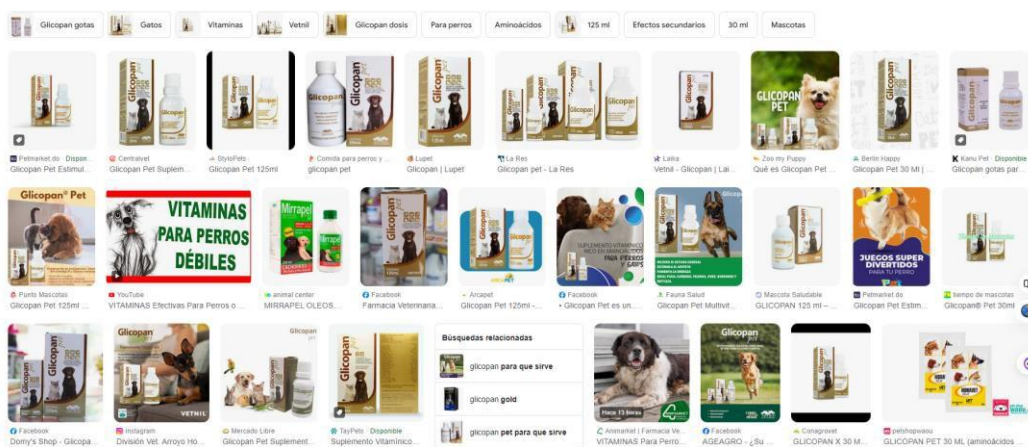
Glicopan gotas | Gatos | Vitaminas | Vetnil | Glicopan dosis | Para perros | Aminoácidos | 125 ml | Efectos secundarios | 30 ml | Mascotas

Petmarket.do · Dispon...
Glicopan Pet Estimul...

Centralvet
Glicopan Pet Suplem...

StyloPets
Glicopan Pet 125ml

Comida para perros y ...
glicopan pet

Lupet
Glicopan | Lupet

La Res
Glicopan pet - La Res

Laika
Vetnil - Glicopan | Lai...

Zoo my Puppy
Qué es Glicopan Pet ...

Berlin Happy
Glicopan Pet 30 Ml | ...

Kanu Pet · Disponible
Glicopan gotas par...

Glicopan® Pet

Punto Mascotas
Glicopan Pet 125ml ...

VITAMINAS PARA PERROS DÉBILES

YouTube
VITAMINAS Efectivas Para Perros o ...

Mirrapel

animal center
MIRRAPEL OLEOS...

Facebook
Farmacia Veterinaria...

Arcapet
Glicopan Pet 125ml -...

SUPLEMENTO VITAMINICO PARA PERROS Y GATOS

Facebook
• Glicopan Pet es un...

Fauna Salud
Glicopan Pet Multivit...

Mascota Saludable
GLICOPAN 125 ml – ...

JUEGOS SUPER DIVERTIDOS PARA TU PERRO

Petmarket.do
Glicopan Pet Estim...

tiempo de mascotas
Glicopan® Pet 30ml

Facebook
Domy's Shop - Glicopa...

Glicopan

Instagram
División Vet. Arroyo Ho...

Mercado Libre
Glicopan Pet Suplement...

TayPets · Disponible
Suplemento Vitamínico...

Búsquedas relacionadas
glicopan para que sirve
glicopan gold
glicopan pet para que sirve

Hasta 13 kilos

Animarket | Farmacia Ve...
VITAMINAS Para Perro...

Glicopan

Facebook
AGEAGRO - ¿Su ...

Conagrovet
GLICOPAN X 30 M...

petshopwauu
GLICOPAN PET 30 ML (aminoácidos ...